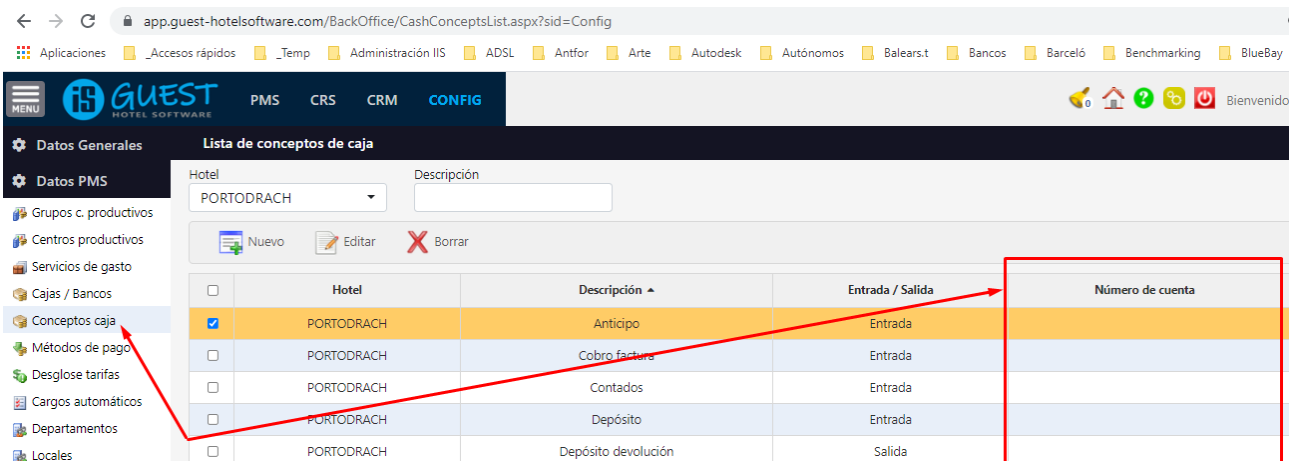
app.guest-hotelsoftware.com/BackOffice/CashConceptsList.aspx?sid=Config

Aplicaciones _Accesos rápidos _Temp Administración IIS ADSL Antfor Arte Autodesk Autónomos Balears.t Bancos Barceló Benchmarking BlueBay

MENU GUEST HOTEL SOFTWARE PMS CRS CRM CONFIG

Bienvenido

Datos Generales
Datos PMS
Grupos c. productivos
Centros productivos
Servicios de gasto
Cajas / Bancos
Conceptos caja
Métodos de pago
Desglose tarifas
Cargos automáticos
Departamentos
Locales

Lista de conceptos de caja

Hotel
PORTODRACH
Descripción

Nuevo Editar Borrar

| | Hotel | Descripción ▲ | Entrada / Salida | Número de cuenta |
|---|---|---|---|---|
| ☑ | PORTODRACH | Anticipo | Entrada | |
| ☐ | PORTODRACH | Cobro factura | Entrada | |
| ☐ | PORTODRACH | Contados | Entrada | |
| ☐ | PORTODRACH | Depósito | Entrada | |
| ☐ | PORTODRACH | Depósito devolución | Salida | |